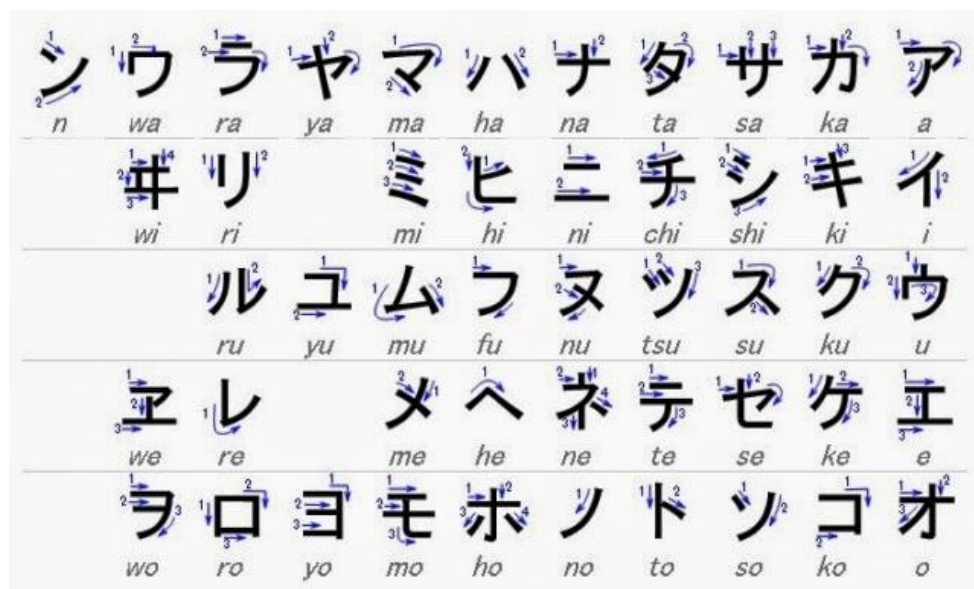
| ン | ワ | ラ | ヤ | マ | ハ | ナ | タ | サ | カ | ア |
|---|---|---|---|---|---|---|---|---|---|---|
| n | wa | ra | ya | ma | ha | na | ta | sa | ka | a |
| | ヰ | リ | | ミ | ヒ | ニ | チ | シ | キ | イ |
| | wi | ri | | mi | hi | ni | chi | shi | ki | i |
| | | ル | ユ | ム | フ | ヌ | ツ | ス | ク | ウ |
| | | ru | yu | mu | fu | nu | tsu | su | ku | u |
| | ヱ | レ | | メ | ヘ | ネ | テ | セ | ケ | エ |
| | we | re | | me | he | ne | te | se | ke | e |
| | ヲ | ロ | ヨ | モ | ホ | ノ | ト | ソ | コ | オ |
| | wo | ro | yo | mo | ho | no | to | so | ko | o |